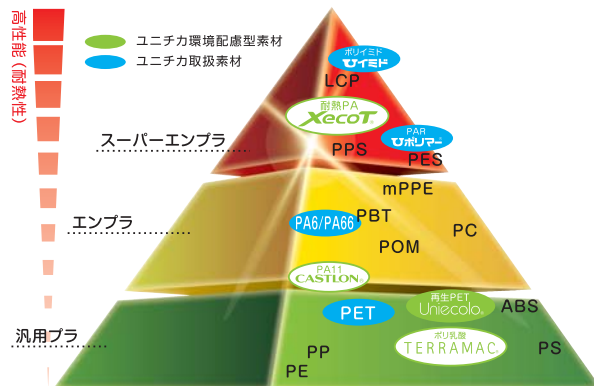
高性能（耐熱性）

ユニチカ環境配慮型素材
ユニチカ取扱素材

ポリイミド
ユニチカ

LCP

耐熱PA
XecoT

スーパーエンプラ

PAR
Uポリマー

PPS
PES

mPPE

エンプラ

PA6/PA66
PBT
PC
POM

PA11
CASTLON

汎用プラ

PET
再生PET
Uniecolo
ABS

ポリ乳酸
TERRAMAC

PP
PE
PS